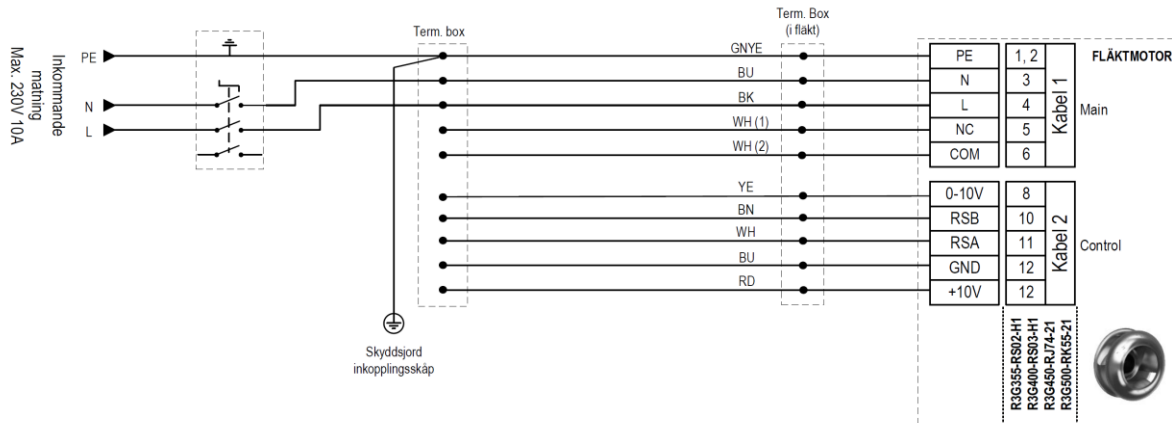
Inkommande matning Max. 230V 10A

PE
N
L

Term. box

Term. Box (i fläkt)

GNYE
BU
BK
WH (1)
WH (2)

YE
BN
WH
BU
RD

Skyddsjord inkopplingsskåp

| PE | 1, 2 |
| --- | --- |
| N | 3 |
| L | 4 |
| NC | 5 |
| COM | 6 |

Kabel 1

Main

FLÄKTMOTOR

| 0-10V | 8 |
| --- | --- |
| RSB | 10 |
| RSA | 11 |
| GND | 12 |
| +10V | 12 |

Kabel 2

Control

R3G355-RS02-H1
R3G400-RS03-H1
R3G450-RJ74-21
R3G500-RK55-21